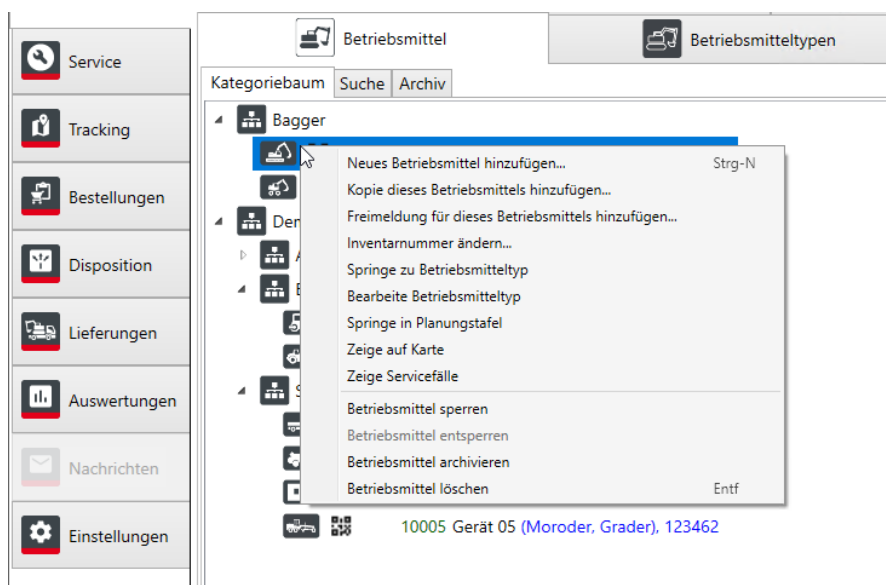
Service

Tracking

Bestellungen

Disposition

Lieferungen

Auswertungen

Nachrichten

Einstellungen

Betriebsmittel

Betriebsmitteltypen

Kategoriebaum | Suche | Archiv

Bagger

Den

Neues Betriebsmittel hinzufügen... Strg-N
Kopie dieses Betriebsmittels hinzufügen...
Freimeldung für dieses Betriebsmittels hinzufügen...
Inventarnummer ändern...
Springe zu Betriebsmitteltyp
Bearbeite Betriebsmitteltyp
Springe in Planungstafel
Zeige auf Karte
Zeige Servicefälle
Betriebsmittel sperren
Betriebsmittel entsperren
Betriebsmittel archivieren
Betriebsmittel löschen Entf

10005 Gerät 05 (Moroder, Grader), 123462